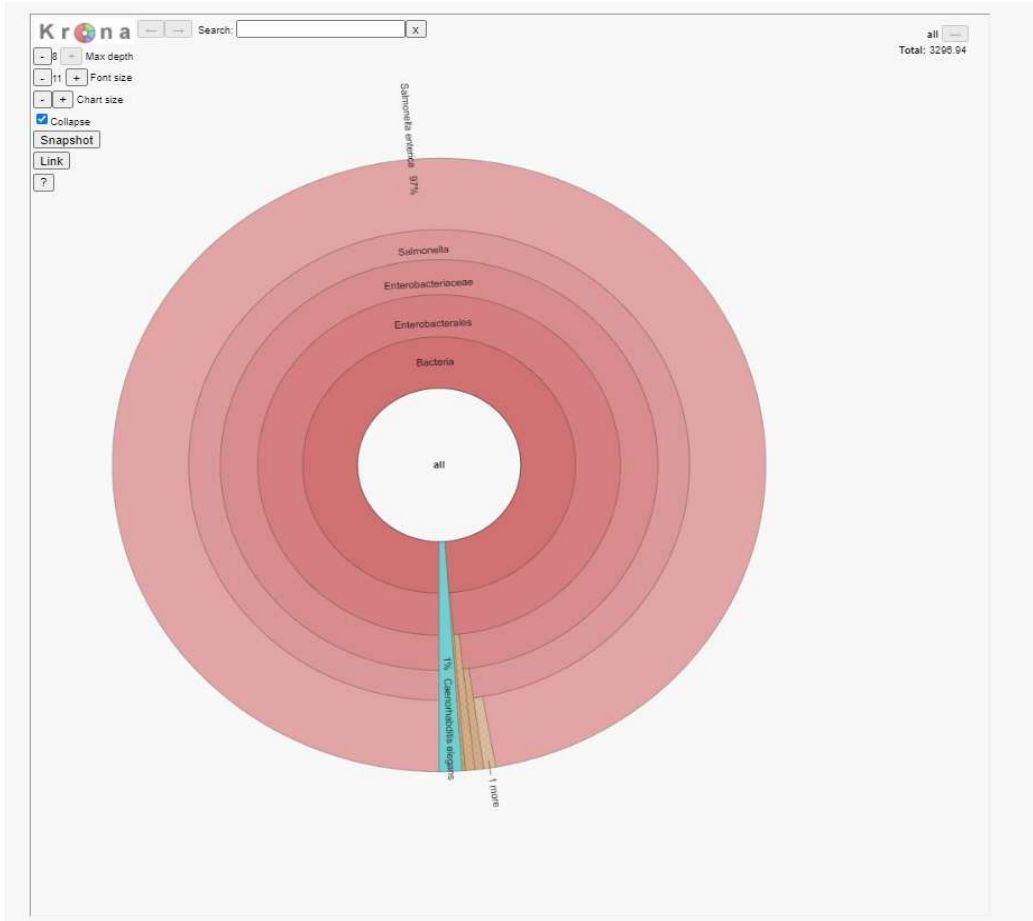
Krona ← → Search: x

all —
Total: 3296.94

- 8 + Max depth
- 11 + Font size
- + Chart size
Collapse
Snapshot
Link
?

Salmonella enterica 97%

Salmonella

Enterobacteriaceae

Enterobacterales

Bacteria

all

1% Caenorhabditis elegans

1 more